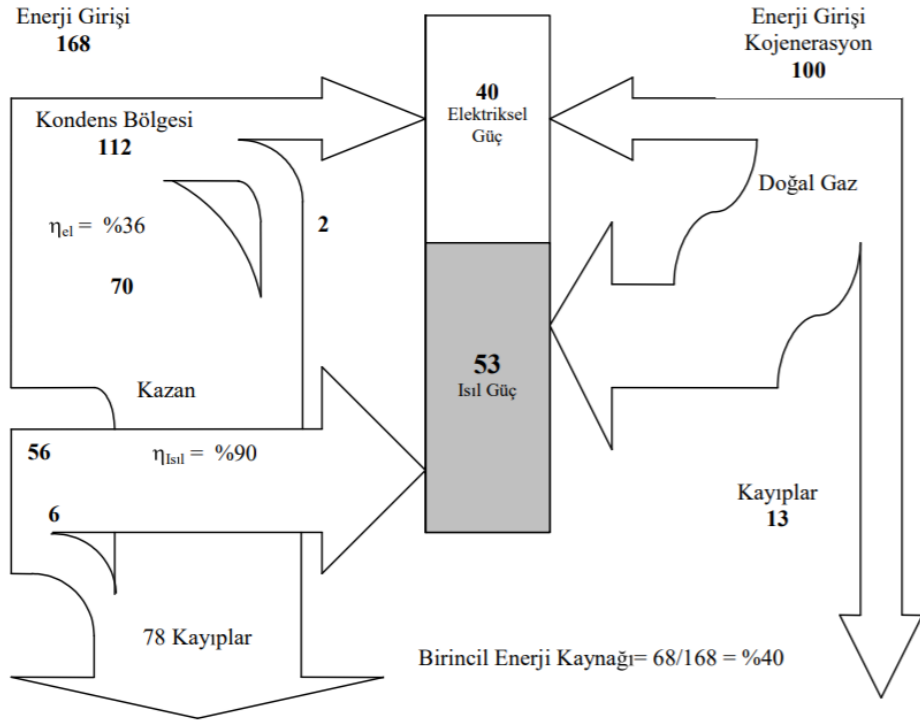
Enerji Girişi
168

Enerji Girişi
Kojenerasyon
100

Kondens Bölgesi
112

40
Elektriksel
Güç

Doğal Gaz

$\eta_{el}$ = %36

2

70

53
Isıl Güç

Kazan

56

$\eta_{Isıl}$ = %90

6

Kayıplar
13

78 Kayıplar

Birincil Enerji Kaynağı= 68/168 = %40